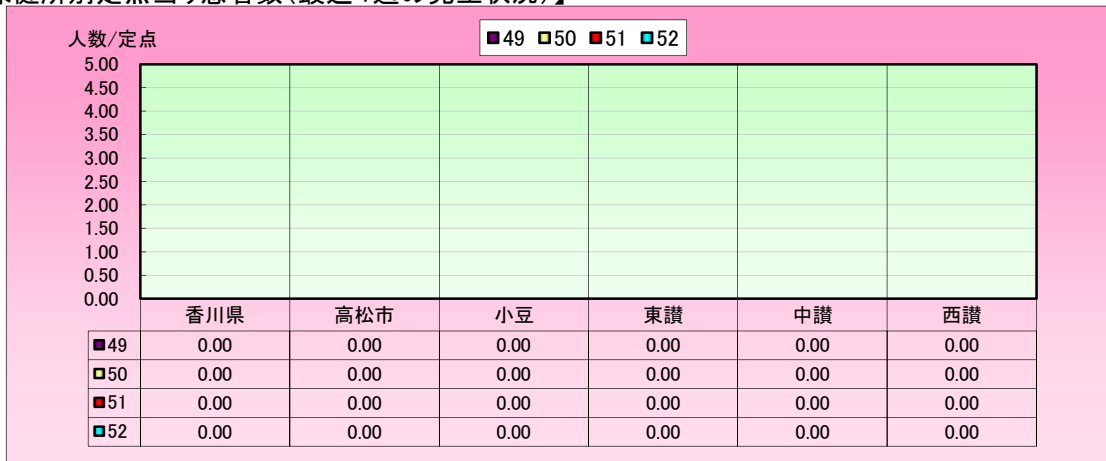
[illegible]健所別定点当り患者数(最近4週の発生状況)】

人数/定点

49 50 51 52

5.00
4.50
4.00
3.50
3.00
2.50
2.00
1.50
1.00
0.50
0.00

| | 香川県 | 高松市 | 小豆 | 東讃 | 中讃 | 西讃 |
|---|---|---|---|---|---|---|
| 49 | 0.00 | 0.00 | 0.00 | 0.00 | 0.00 | 0.00 |
| 50 | 0.00 | 0.00 | 0.00 | 0.00 | 0.00 | 0.00 |
| 51 | 0.00 | 0.00 | 0.00 | 0.00 | 0.00 | 0.00 |
| 52 | 0.00 | 0.00 | 0.00 | 0.00 | 0.00 | 0.00 |